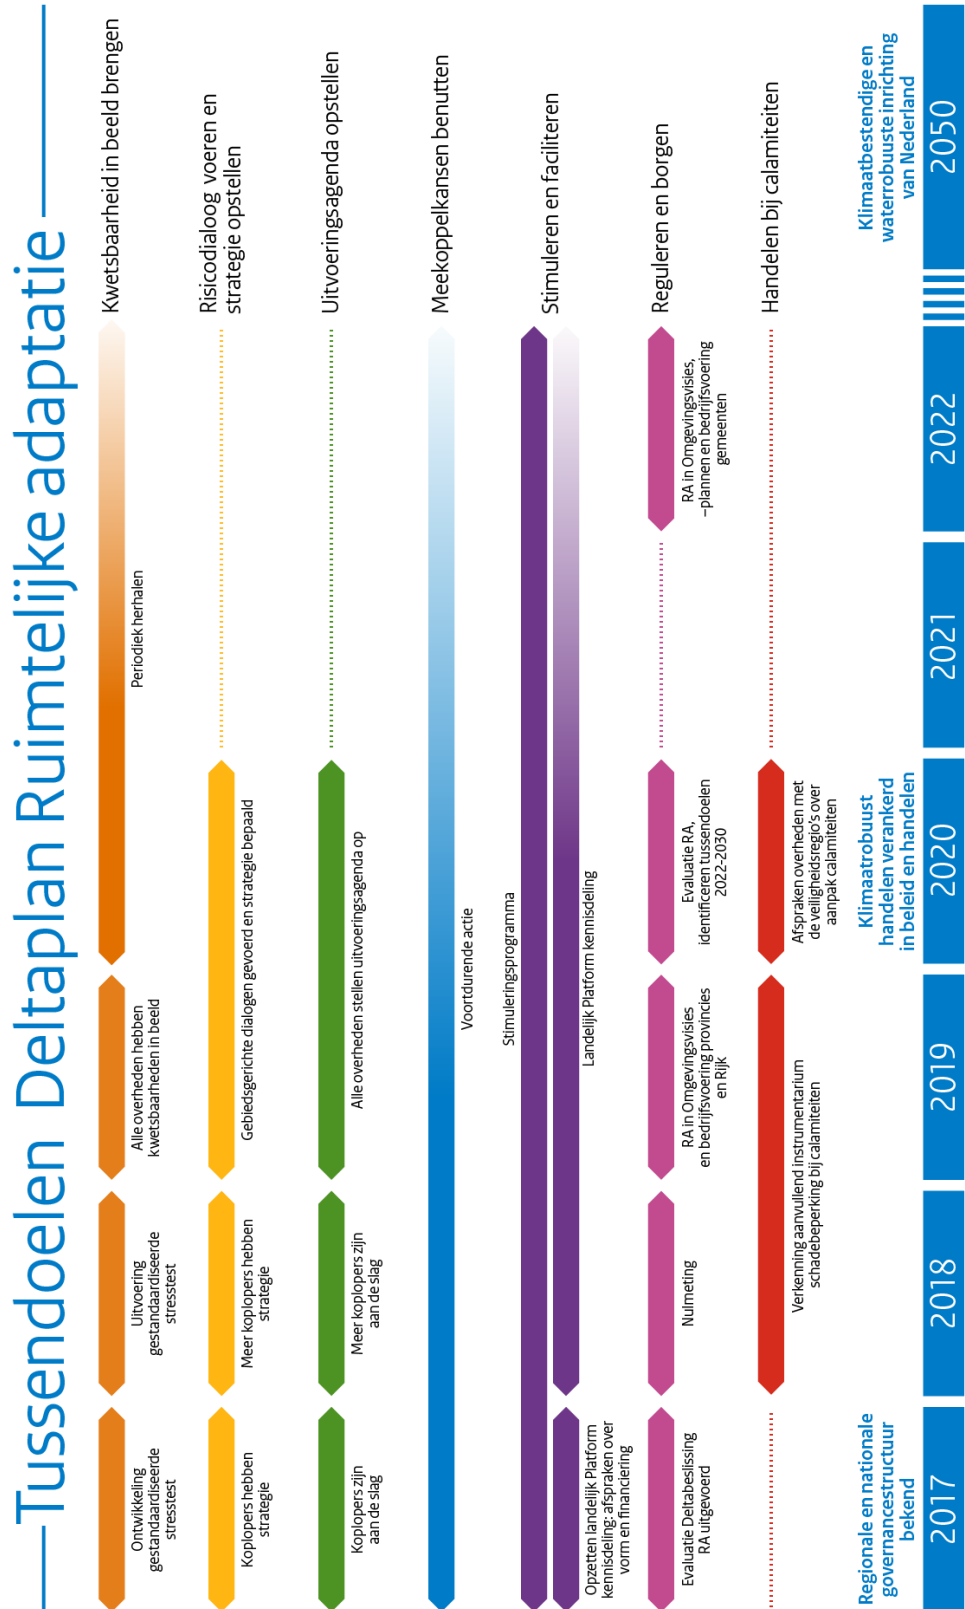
Tussendoelen Deltaplan Ruimtelijke adaptatie

Kwetsbaarheid in beeld brengen

Ontwikkeling gestandaardiseerde stresstest

Uitvoering gestandaardiseerde stresstest

Alle overheden hebben kwetsbaarheden in beeld

Periodiek herhalen

Risicodialoog voeren en strategie opstellen

Koplopers hebben strategie

Meer koplopers hebben strategie

Gebiedsgerichte dialogen gevoerd en strategie bepaald

Uitvoeringsagenda opstellen

Koplopers zijn aan de slag

Meer koplopers zijn aan de slag

Alle overheden stellen uitvoeringsagenda op

Meekoppelkansen benutten

Voortdurende actie

Stimuleren en faciliteren

Stimuleringsprogramma

Opzetten landelijk Platform kennisdeling; afspraken over vorm en financiering

Landelijk Platform kennisdeling

Reguleren en borgen

Evaluatie Deltabeslissing RA uitgevoerd

Nulmeting

RA in Omgevingsvisies en bedrijfsvoering provincies en Rijk

Evaluatie RA, identificeren tussendoelen 2022-2030

RA in Omgevingsvisies, -plannen en bedrijfsvoering gemeenten

Handelen bij calamiteiten

Verkenning aanvullend instrumentarium schadebeperking bij calamiteiten

Afspraken overheden met de veiligheidsregio's over aanpak calamiteiten

Regionale en nationale governancestructuur bekend

Klimaatrobuust handelen verankerd in beleid en handelen

Klimaatbestendige en waterrobuuste inrichting van Nederland

2017

2018

2019

2020

2021

2022

2050